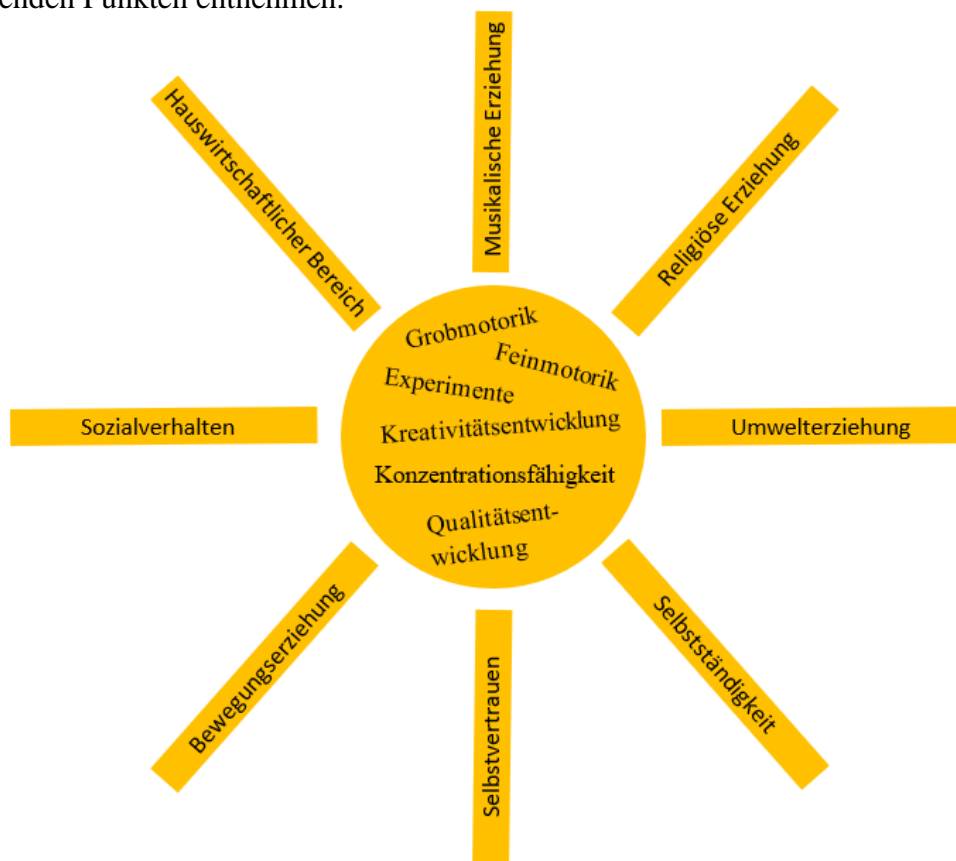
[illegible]enden Punkten entnehmen.

Hauswirtschaftlicher Bereich

Musikalische Erziehung

Religiöse Erziehung

Sozialverhalten

Grobmotorik
Feinmotorik
Experimente
Kreativitätsentwicklung
Konzentrationsfähigkeit
Qualitätsentwicklung

Umwelterziehung

Bewegungserziehung

Selbstvertrauen

Selbstständigkeit